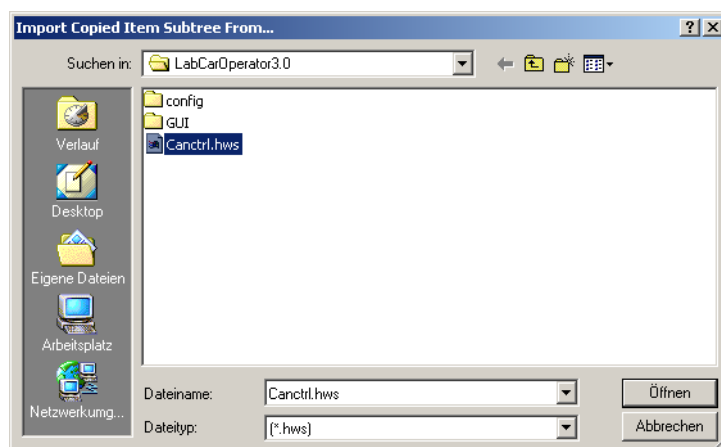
Import Copied Item Subtree From...

?

X

Suchen in: LabCarOperator3.0

config
GUI
Canctrl.hws

Verlauf
Desktop
Eigene Dateien
Arbeitsplatz
Netzwerkumg...

Dateiname: Canctrl.hws

Dateityp: (*.hws)

Öffnen

Abbrechen